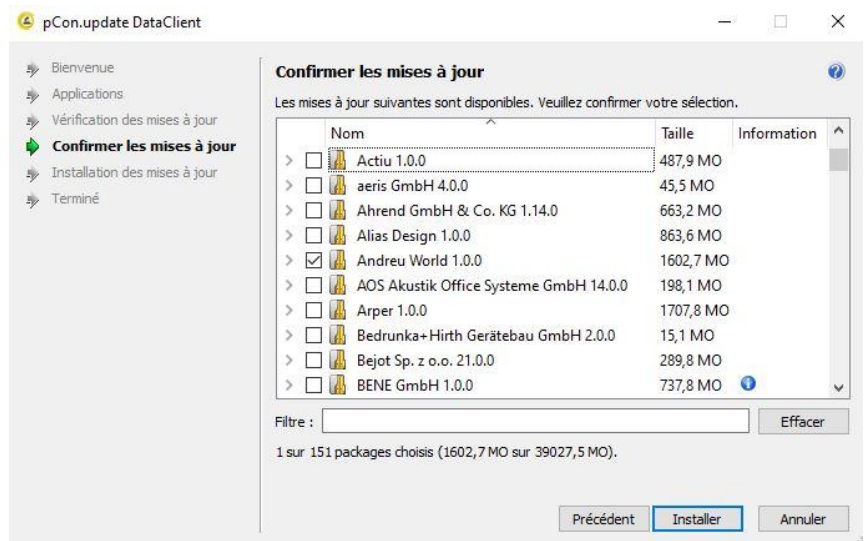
pCon.update DataClient

Bienvenue
Applications
Vérification des mises à jour
Confirmer les mises à jour
Installation des mises à jour
Terminé

Confirmer les mises à jour

Les mises à jour suivantes sont disponibles. Veuillez confirmer votre sélection.

| Nom | Taille | Information |
|---|---|---|
| Actiu 1.0.0 | 487,9 MO | |
| aeris GmbH 4.0.0 | 45,5 MO | |
| Ahrend GmbH & Co. KG 1.14.0 | 663,2 MO | |
| Alias Design 1.0.0 | 863,6 MO | |
| Andreu World 1.0.0 | 1602,7 MO | |
| AOS Akustik Office Systeme GmbH 14.0.0 | 198,1 MO | |
| Arper 1.0.0 | 1707,8 MO | |
| Bedrunka+Hirth Gerätebau GmbH 2.0.0 | 15,1 MO | |
| Bejot Sp. z o.o. 21.0.0 | 289,8 MO | |
| BENE GmbH 1.0.0 | 737,8 MO | |

Filtre :
Effacer

1 sur 151 packages choisis (1602,7 MO sur 39027,5 MO).

Précédent
Installer
Annuler